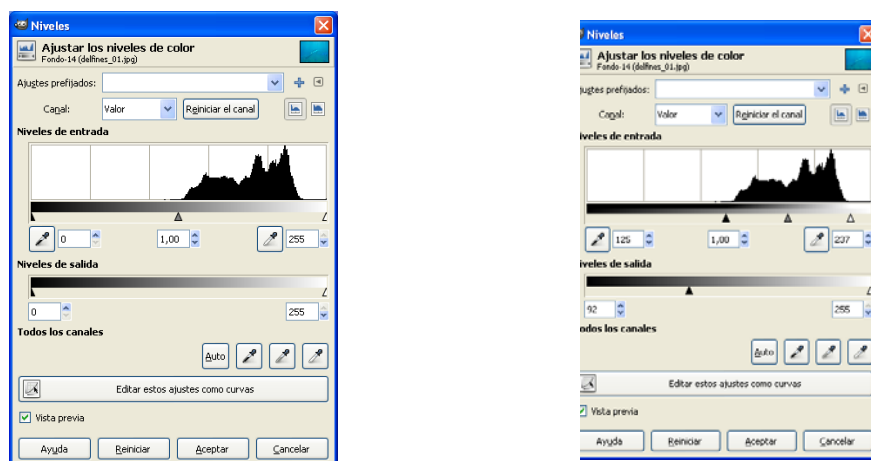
Niveles

Ajustar los niveles de color
Fondo-14 (delfines_01.jpg)

Ajustes prefijados:

Canal: Valor Reiniciar el canal

Niveles de entrada

0 1,00 255

Niveles de salida

0 255

Todos los canales

Auto

Editar estos ajustes como curvas

Vista previa

Ayuda Reiniciar Aceptar Cancelar

Niveles

Ajustar los niveles de color
Fondo-14 (delfines_01.jpg)

Ajustes prefijados:

Canal: Valor Reiniciar el canal

iveles de entrada

125 1,00 237

iveles de salida

92 255

odos los canales

Auto

Editar estos ajustes como curvas

Vista previa

Ayuda Reiniciar Aceptar Cancelar